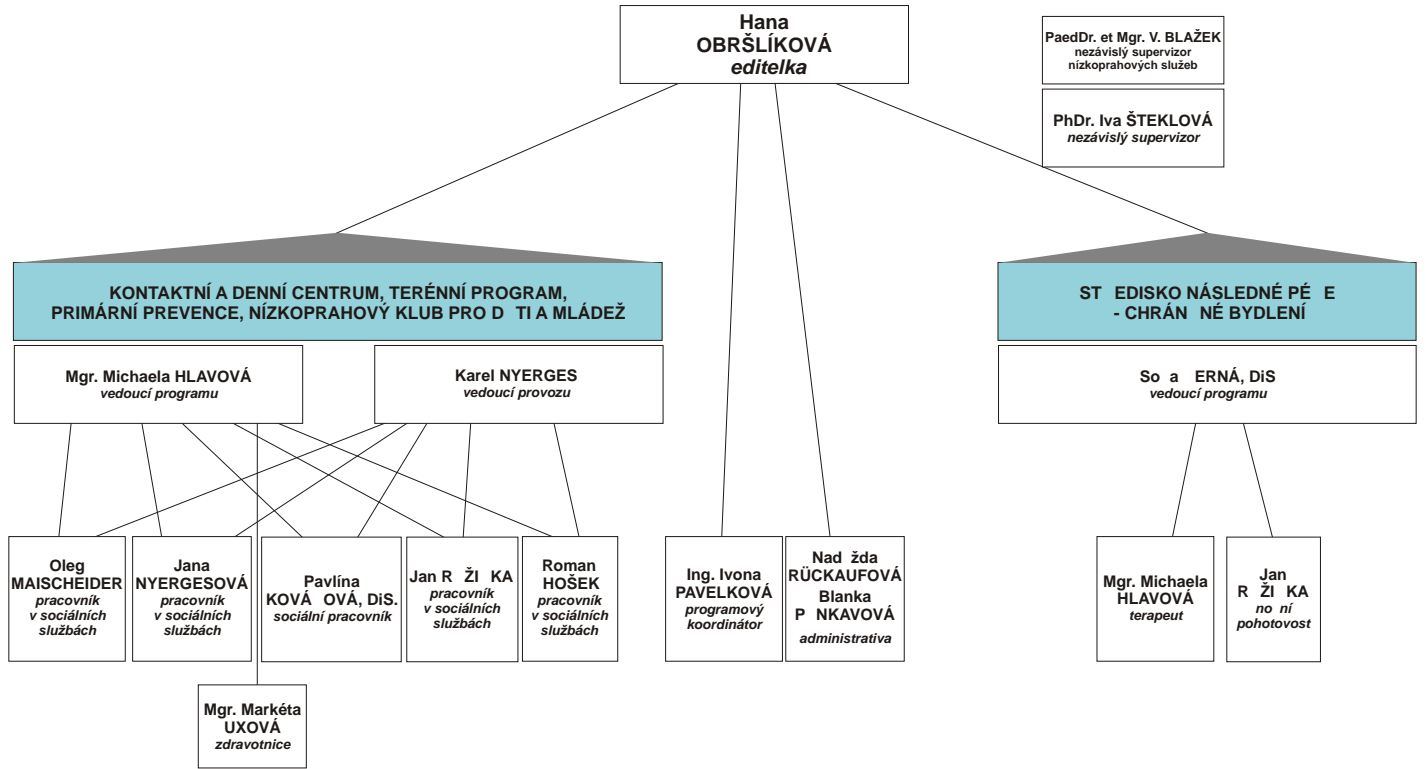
Hana
OBRŠLÍKOVÁ
editelka

PaedDr. et Mgr. V. BLAŽEK
nezávislý supervizor
nízkoprahových služeb

PhDr. Iva ŠTEKLOVÁ
nezávislý supervizor

KONTAKTNÍ A DENNÍ CENTRUM, TERÉNNÍ PROGRAM,
PRIMÁRNÍ PREVENCE, NÍZKOPRAHOVÝ KLUB PRO D TI A MLÁDEŽ

ST EDISKO NÁSLEDNÉ PÉ E
- CHRÁN NÉ BYDLENÍ

Mgr. Michaela HLAVOVÁ
vedoucí programu

Karel NYERGES
vedoucí provozu

So a ERNÁ, DiS
vedoucí programu

Oleg
MAISCHEIDER
pracovník
v sociálních
službách

Jana
NYERGESOVÁ
pracovník
v sociálních
službách

Pavlína
KOVÁ OVÁ, DiS.
sociální pracovník

Jan R ŽI KA
pracovník
v sociálních
službách

Roman
HOŠEK
pracovník
v sociálních
službách

Ing. Ivona
PAVELKOVÁ
programový
koordinátor

Nad žda
RÜCKAUFOVÁ
Blanka
P NKAVOVÁ
administrativa

Mgr. Michaela
HLAVOVÁ
terapeut

Jan
R ŽI KA
no ní
pohotovost

Mgr. Markéta
UXOVÁ
zdravotnice